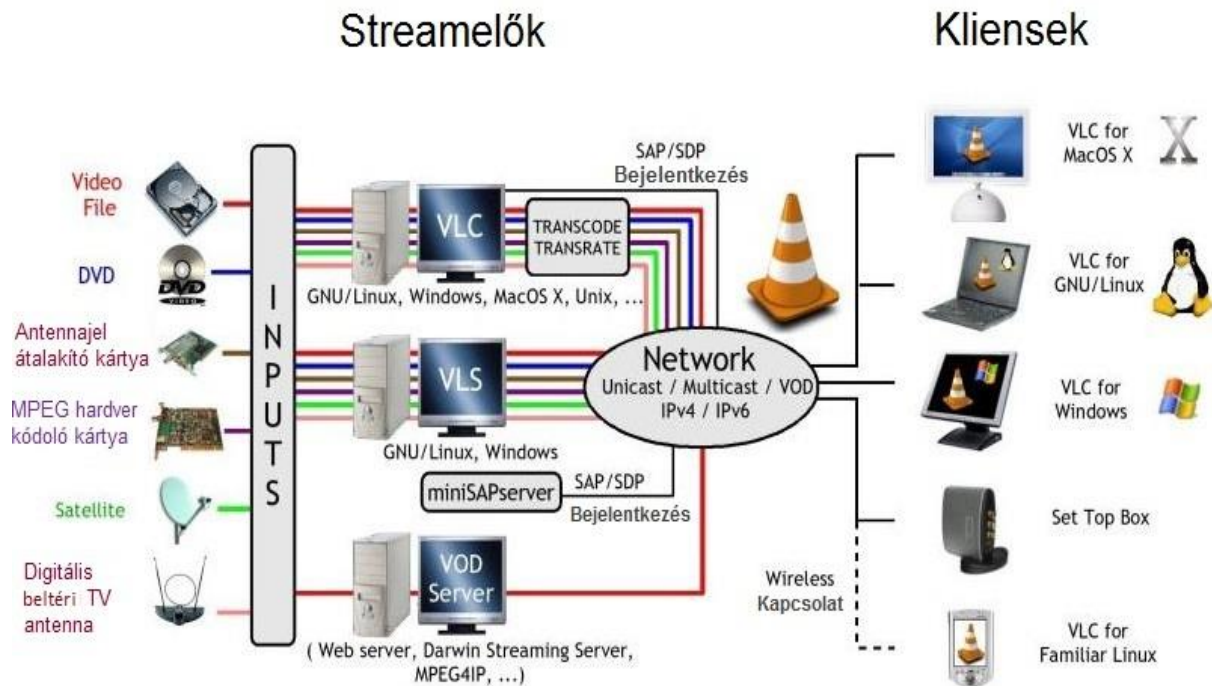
Streamelők

Kliensek

Video File

DVD

Antennajel átalakító kártya

MPEG hardver kódoló kártya

Satellite

Digitális beltéri TV antenna

INPUTS

VLC

TRANSCODE TRANSRATE

GNU/Linux, Windows, MacOS X, Unix, ...

SAP/SDP Bejelentkezés

VLS

GNU/Linux, Windows

miniSAPserver

SAP/SDP Bejelentkezés

VOD Server

( Web server, Darwin Streaming Server, MPEG4IP, ...)

Network
Unicast / Multicast / VOD
IPv4 / IPv6

VLC for MacOS X

VLC for GNU/Linux

VLC for Windows

Set Top Box

Wireless Kapcsolat

VLC for Familiar Linux